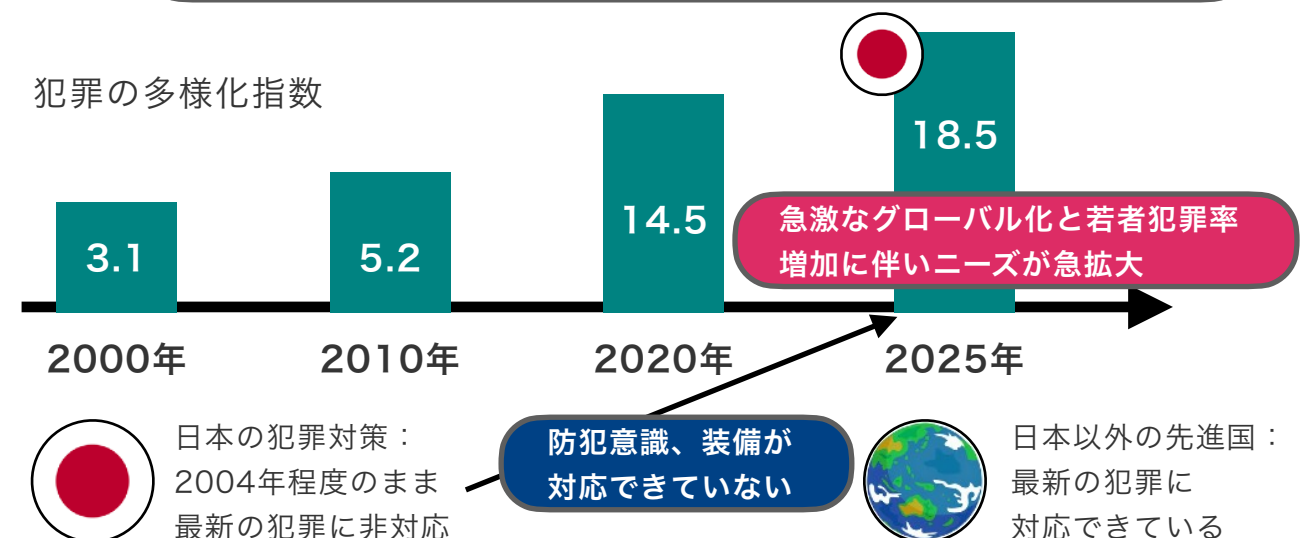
犯罪の多様化指数

3.1
5.2
14.5
18.5

急激なグローバル化と若者犯罪率増加に伴いニーズが急拡大

2000年
2010年
2020年
2025年

日本の犯罪対策：
2004年程度のまま
最新の犯罪に非対応

防犯意識、装備が
対応できていない

日本以外の先進国：
最新の犯罪に
対応できている